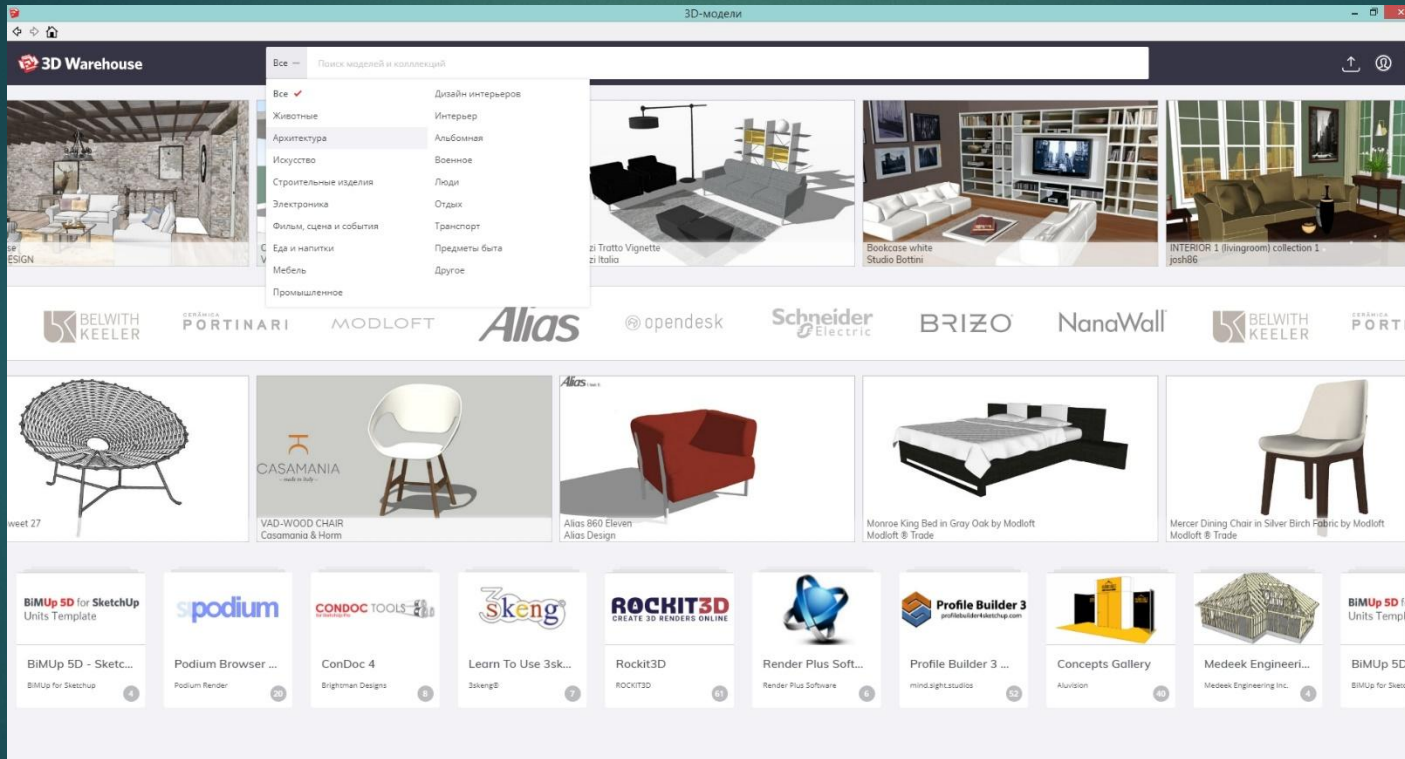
3D-модели

3D Warehouse

Все — Поиск моделей и коллекций

| | |
|---|---|
| Все ✔ | Дизайн интерьеров |
| Животные | Интерьер |
| Архитектура | Альбомная |
| Искусство | Военное |
| Строительные изделия | Люди |
| Электроника | Отдых |
| Фильм, сцена и события | Транспорт |
| Еда и напитки | Предметы быта |
| Мебель | Другое |
| Промышленное | |

se
ESIGN

zi Tratto Vignette
zi Italia

Bookcase white
Studio Bottini

INTERIOR 1 (livingroom) collection 1
josh86

BELWITH KEELER   CERÂMICA PORTINARI   MODLOFT   Alias   opendesk   Schneider Electric   BRIZO   NanaWall   BELWITH KEELER   CERÂMICA PORTI

weet 27

CASAMANIA
VAD-WOOD CHAIR
Casamania & Horm

Alias
Alias 860 Eleven
Alias Design

Monroe King Bed in Gray Oak by Modloft
Modloft ® Trade

Mercer Dining Chair in Silver Birch Fabric by Modloft
Modloft ® Trade

BiMUp 5D for SketchUp Units Template
BiMUp 5D - Sketc...
BiMUp for Sketchup
4

podium
Podium Browser ...
Podium Render
20

CONDOC TOOLS
ConDoc 4
Brightman Designs
8

3skeng
Learn To Use 3sk...
3skeng®
7

ROCKIT3D CREATE 3D RENDERS ONLINE
Rockit3D
ROCKIT3D
61

Render Plus Soft...
Render Plus Software
6

Profile Builder 3 profilebuilder4sketchup.com
Profile Builder 3 ...
mind.sight.studios
52

Concepts Gallery
Aluvision
40

Medeek Engineeri...
Medeek Engineering Inc.
4

BiMUp 5D f Units Templ
BiMUp 5D
BiMUp for Sketc